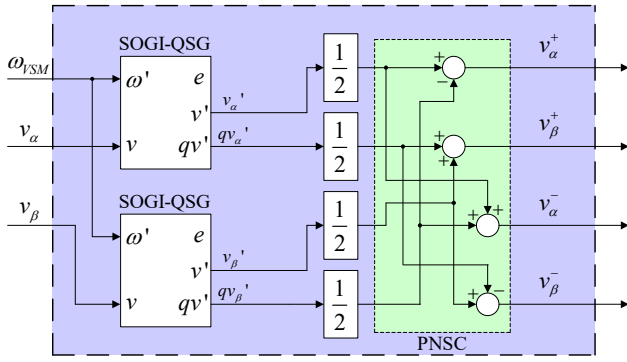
SOGI-QSG

$\omega_{VSM}$

$\omega'$

$e$

$v'$

$v_\alpha'$

$v_\alpha$

$v$

$qv'$

$qv_\alpha'$

SOGI-QSG

$v_\beta$

$\omega'$

$e$

$v'$

$v_\beta'$

$v$

$qv'$

$qv_\beta'$

$\frac{1}{2}$

$\frac{1}{2}$

$\frac{1}{2}$

$\frac{1}{2}$

+

−

+

+

+

+

+

−

$v_\alpha^+$

$v_\beta^+$

$v_\alpha^-$

$v_\beta^-$

PNSC